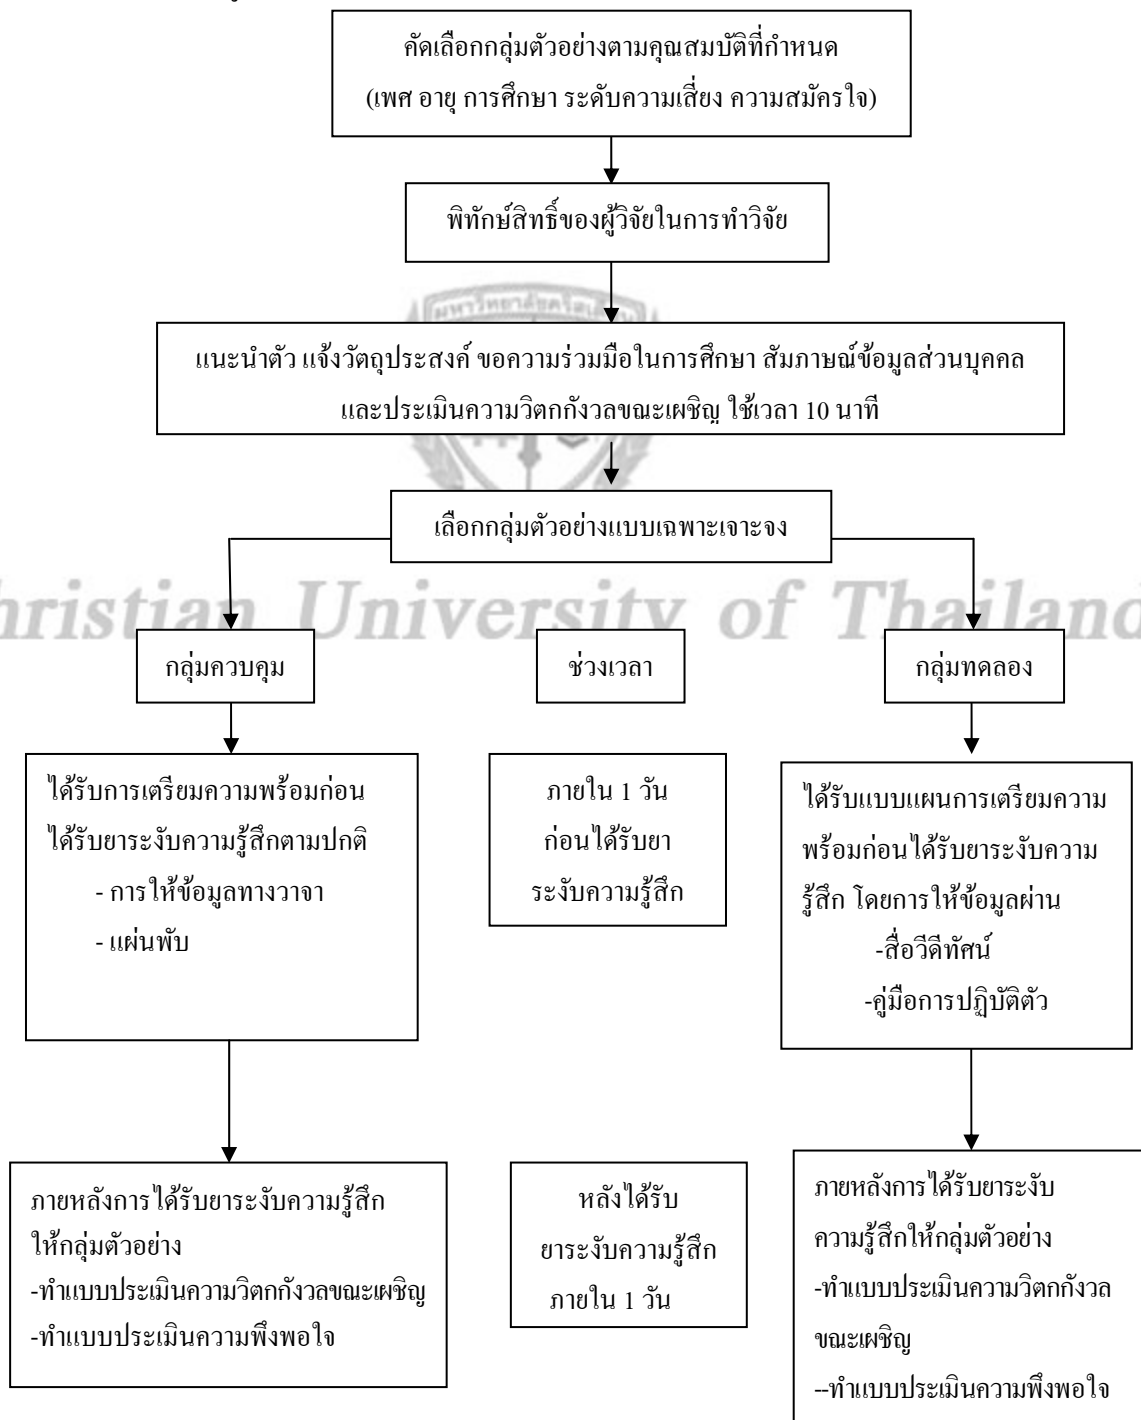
คัดเลือกกลุ่มตัวอย่างตามคุณสมบัติที่กำหนด (เพศ อายุ การศึกษา ระดับความเสี่ยง ความสมัครใจ)

พิทักษ์สิทธิ์ของผู้วิจัยในการทำวิจัย

แนะนำตัว แจ้งวัตถุประสงค์ ขอความร่วมมือในการศึกษา สัมภาษณ์ข้อมูลส่วนบุคคล และประเมินความวิตกกังวลขณะเผชิญ ใช้เวลา 10 นาที

เลือกกลุ่มตัวอย่างแบบเฉพาะเจาะจง

Christian University of Thailand

กลุ่มควบคุม

ช่วงเวลา

กลุ่มทดลอง

ได้รับการเตรียมความพร้อมก่อนได้รับยาระงับความรู้สึกตามปกติ
- การให้ข้อมูลทางวาจา
- แผ่นพับ

ภายใน 1 วัน ก่อนได้รับยา ระงับความรู้สึก

ได้รับแบบแผนการเตรียมความพร้อมก่อนได้รับยาระงับความรู้สึก โดยการให้ข้อมูลผ่าน
-สื่อวีดีทัศน์
-คู่มือการปฏิบัติตัว

ภายหลังการได้รับยาระงับความรู้สึกให้กลุ่มตัวอย่าง
-ทำแบบประเมินความวิตกกังวลขณะเผชิญ
-ทำแบบประเมินความพึงพอใจ

หลังได้รับ ยาระงับความรู้สึก ภายใน 1 วัน

ภายหลังการได้รับยาระงับความรู้สึกให้กลุ่มตัวอย่าง
-ทำแบบประเมินความวิตกกังวลขณะเผชิญ
--ทำแบบประเมินความพึงพอใจ